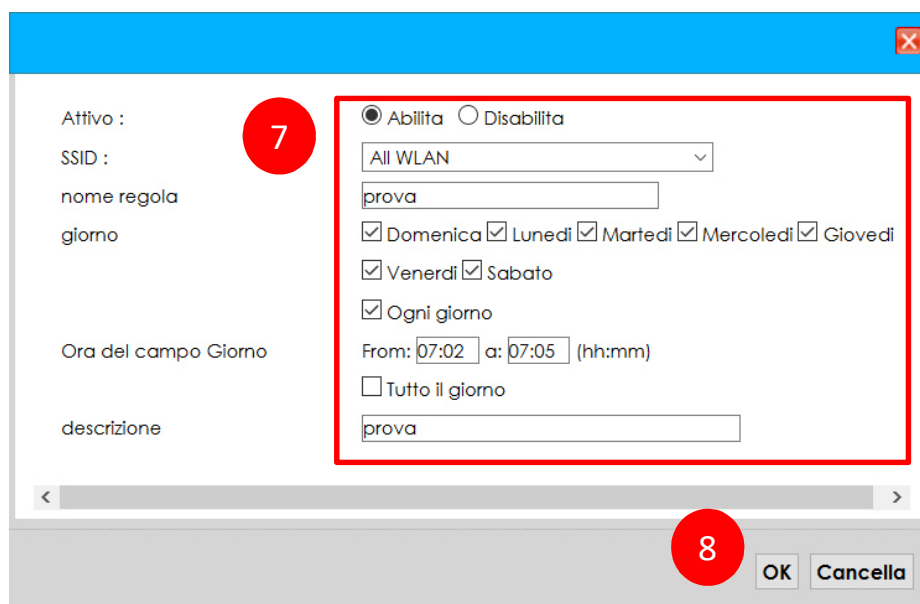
Attivo :
SSID :
nome regola
giorno

Ora del campo Giorno

descrizione

7

Abilita Disabilita
All WLAN
prova
Domenica Lunedi Martedi Mercoledi Giovedi
Venerdi Sabato
Ogni giorno
From: 07:02 a: 07:05 (hh:mm)
Tutto il giorno
prova

8

OK Cancella